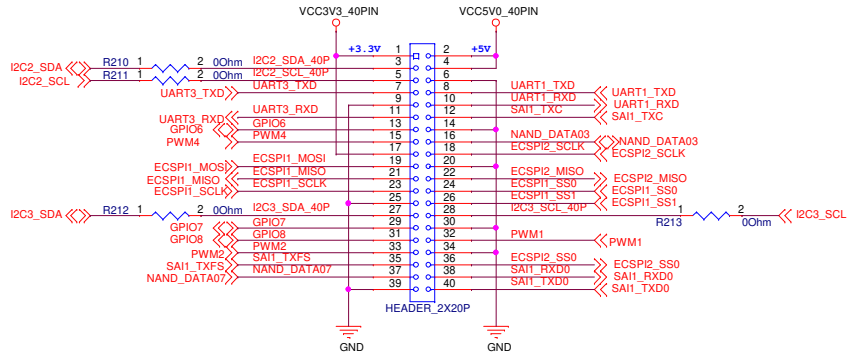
VCC3V3_40PIN
VCC5V0_40PIN

+3.3V
+5V

I2C2_SDA
I2C2_SCL
R210 1 2 0Ohm
R211 1 2 0Ohm
I2C2_SDA_40P
I2C2_SCL_40P
UART3_TXD
UART3_RXD
UART3_RXD
GPIO6
GPIO6
PWM4
PWM4
ECSPI1_MOSI
ECSPI1_MOSI
ECSPI1_MISO
ECSPI1_MISO
ECSPI1_SCLK
ECSPI1_SCLK
I2C3_SDA
R212 1 2 0Ohm
I2C3_SDA_40P
GPIO7
GPIO7
GPIO8
GPIO8
PWM2
PWM2
SAI1_TXFS
SAI1_TXFS
NAND_DATA07
NAND_DATA07

1 2
3 4
5 6
7 8
9 10
11 12
13 14
15 16
17 18
19 20
21 22
23 24
25 26
27 28
29 30
31 32
33 34
35 36
37 38
39 40

HEADER_2X20P

UART1_TXD
UART1_TXD
UART1_RXD
UART1_RXD
SAI1_TXC
SAI1_TXC
NAND_DATA03
NAND_DATA03
ECSPI2_SCLK
ECSPI2_SCLK
ECSPI2_MISO
ECSPI2_MISO
ECSPI1_SS0
ECSPI1_SS0
ECSPI1_SS1
ECSPI1_SS1
I2C3_SCL_40P
1 2
R213
0Ohm
I2C3_SCL
PWM1
PWM1
ECSPI2_SS0
ECSPI2_SS0
SAI1_RXD0
SAI1_RXD0
SAI1_TXD0
SAI1_TXD0

GND
GND